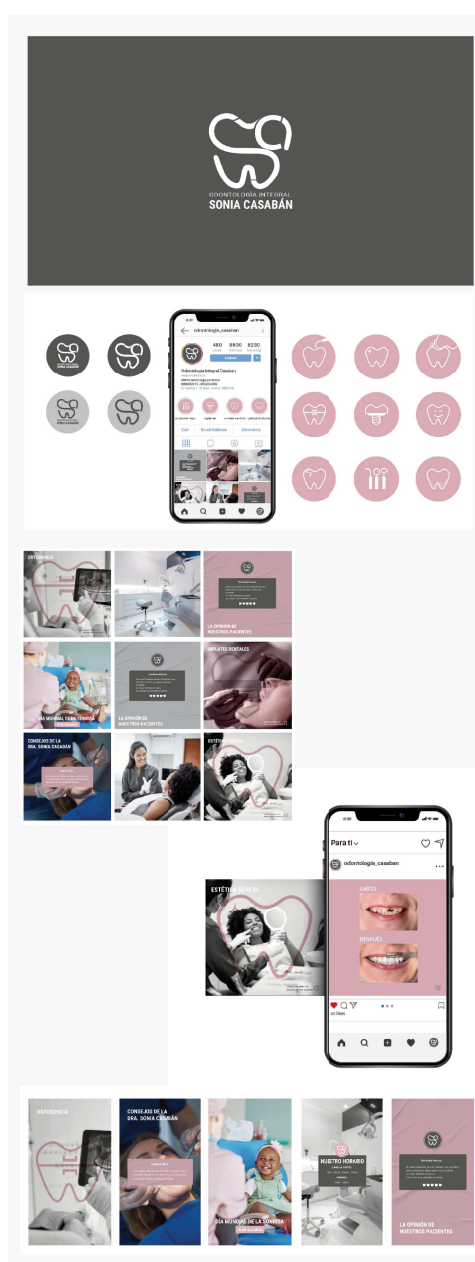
ODONTOLOGÍA INTEGRAL
SONIA CASABÁN

odontologia_casaban
480
9800
8230
Odontología Integral Casaban
Call
Email Address
Directions

ORTODONCIA
LA OPINIÓN DE NUESTROS PACIENTES
DÍA MUNDIAL DE LA SONRISA
LA OPINIÓN DE NUESTROS PACIENTES
IMPLATES DENTALES
CONSEJOS DE LA DRA. SONIA CASABÁN
ESTÉTICA DENTAL

Para ti
odontologia_casaban
ESTÉTICA DENTAL
ANTES
DESPUÉS

ORTODONCIA
CONSEJOS DE LA DRA. SONIA CASABÁN
DÍA MUNDIAL DE LA SONRISA
NUESTRO HORARIO
LA OPINIÓN DE NUESTROS PACIENTES